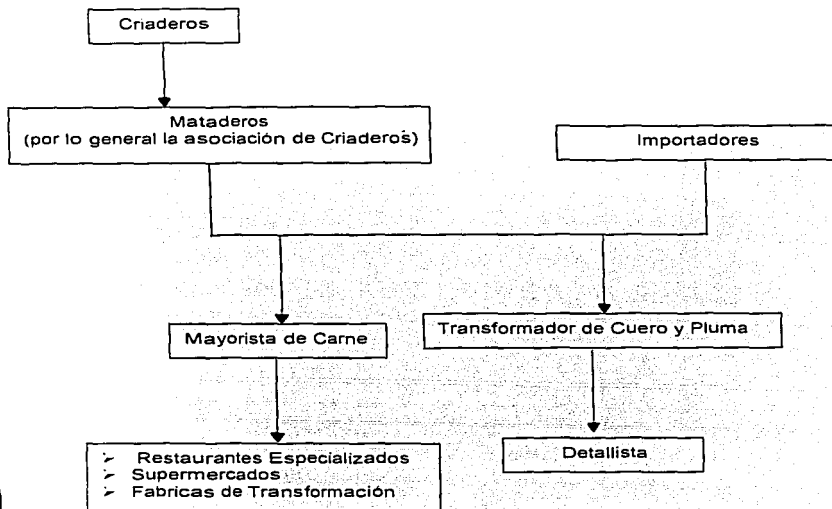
Criaderos

Mataderos
(por lo general la asociación de Criaderos)

Importadores

Mayorista de Carne

Transformador de Cuero y Pluma

➢ Restaurantes Especializados
➢ Supermercados
➢ Fabricas de Transformación

Detallista